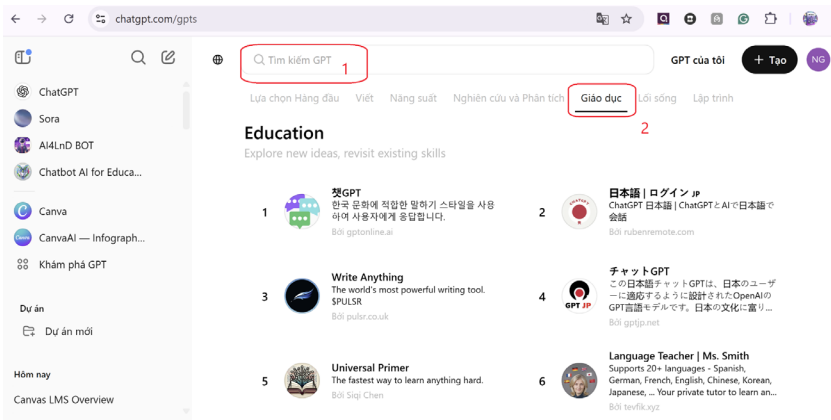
chatgpt.com/gpts

ChatGPT
Sora
AI4LnD BOT
Chatbot AI for Educa...
Canva
CanvaAI — Infograph...
Khám phá GPT

Dự án
Dự án mới

Hôm nay
Canvas LMS Overview

Tìm kiếm GPT 1

GPT của tôi
+ Tạo
NG

Lựa chọn Hàng đầu Viết Năng suất Nghiên cứu và Phân tích Giáo dục Lối sống Lập trình

2

Education
Explore new ideas, revisit existing skills

1 챗GPT
한국 문화에 적합한 말하기 스타일을 사용하여 사용자에게 응답합니다.
Bởi gptonline.ai

2 日本語 | ログイン JP
ChatGPT 日本語 | ChatGPT と AI で日本語で会話
Bởi rubenremote.com

3 Write Anything
The world's most powerful writing tool. $PULSR
Bởi pulsr.co.uk

4 チャットGPT
この日本語チャットGPTは、日本のユーザーに適応するように設計されたOpenAIのGPT言語モデルです。日本の文化に富り...
Bởi gptjp.net

5 Universal Primer
The fastest way to learn anything hard.
Bởi Siqi Chen

6 Language Teacher | Ms. Smith
Supports 20+ languages - Spanish, German, French, English, Chinese, Korean, Japanese, ... Your private tutor to learn an...
Bởi tevfik.xyz